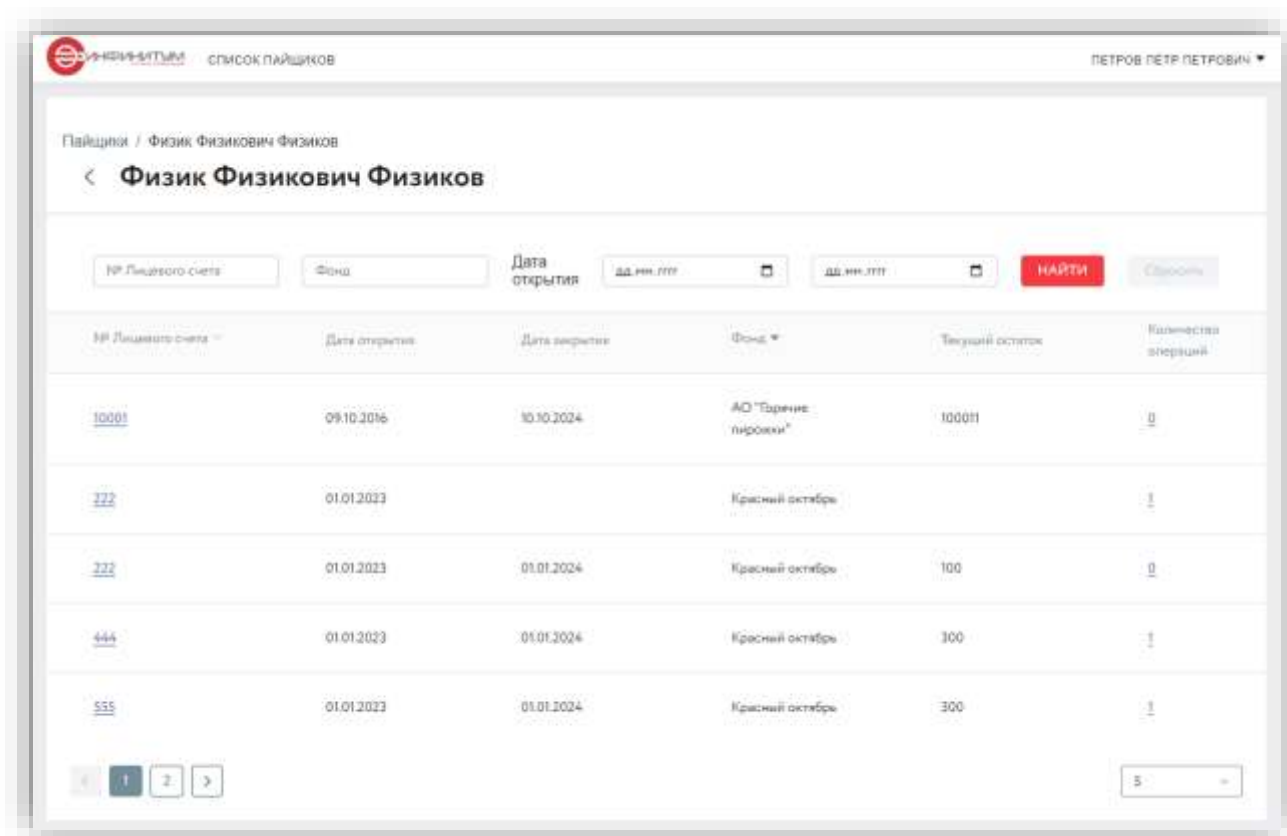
ИНФИНИТУМ СПИСОК ПАЙЩИКОВ

ПЕТРОВ ПЕТР ПЕТРОВИЧ ▾

Пайщики / Физик Физикович Физиков

‹ Физик Физикович Физиков

№ Лицевого счета

Фонд

Дата открытия

дд.мм.гггг

дд.мм.гггг

НАЙТИ

Сбросить

| № Лицевого счета | Дата открытия | Дата закрытия | Фонд ▾ | Текущий остаток | Количество операций |
|---|---|---|---|---|---|
| 10001 | 09.10.2016 | 10.10.2024 | АО "Горячие пирожки" | 100011 | 0 |
| 222 | 01.01.2023 | | Красный октябрь | | 1 |
| 222 | 01.01.2023 | 01.01.2024 | Красный октябрь | 100 | 0 |
| 444 | 01.01.2023 | 01.01.2024 | Красный октябрь | 300 | 1 |
| 555 | 01.01.2023 | 01.01.2024 | Красный октябрь | 300 | 1 |

‹ 1 2 ›

5